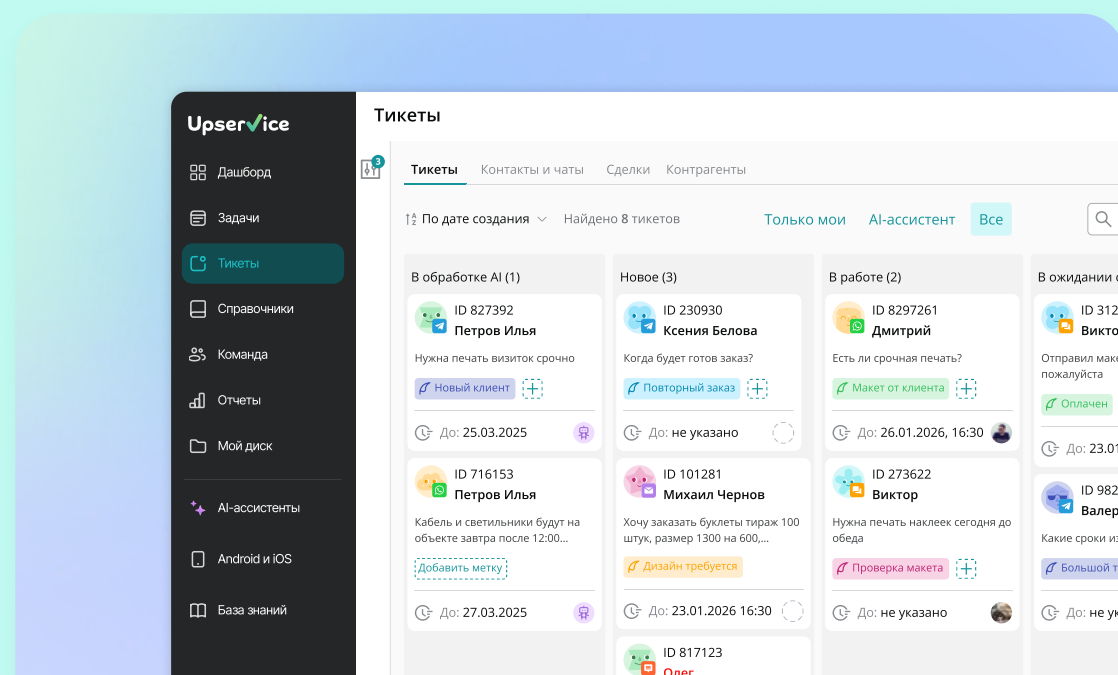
Upservice

Дашборд
Задачи
Тикеты
Справочники
Команда
Отчеты
Мой диск
AI-ассистенты
Android и iOS
База знаний

Тикеты

3

Тикеты Контакты и чаты Сделки Контрагенты

По дате создания Найдено 8 тикетов Только мои AI-ассистент Все

В обработке AI (1)

ID 827392
Петров Илья
Нужна печать визиток срочно
Новый клиент
До: 25.03.2025

ID 716153
Петров Илья
Кабель и светильники будут на объекте завтра после 12:00...
Добавить метку
До: 27.03.2025

Новое (3)

ID 230930
Ксения Белова
Когда будет готов заказ?
Повторный заказ
До: не указано

ID 101281
Михаил Чернов
Хочу заказать буклеты тираж 100 штук, размер 1300 на 600,...
Дизайн требуется
До: 23.01.2026 16:30

ID 817123
Олег

В работе (2)

ID 8297261
Дмитрий
Есть ли срочная печать?
Макет от клиента
До: 26.01.2026, 16:30

ID 273622
Виктор
Нужна печать наклеек сегодня до обеда
Проверка макета
До: не указано

В ожидании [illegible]

ID 312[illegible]
Викт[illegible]
Отправил мак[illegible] пожалуйста
Оплачен
До: 23.0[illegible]

ID 982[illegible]
Валер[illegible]
Какие сроки и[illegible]
Большой т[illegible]
До: не у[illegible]